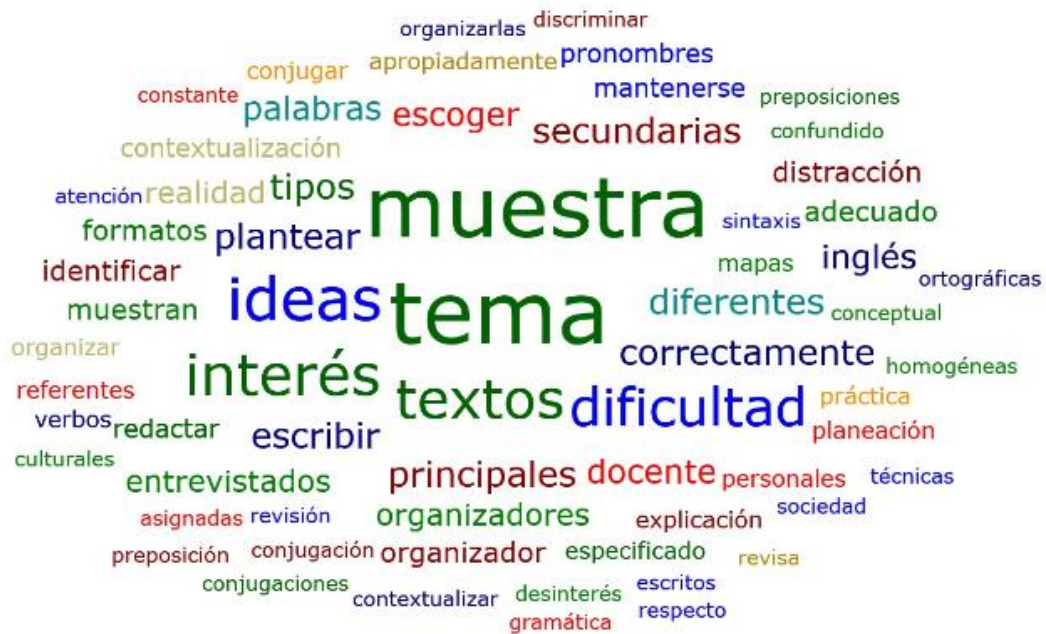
organizarlas discriminar
conjugar apropiadamente pronombres
constante mantenerse preposiciones
palabras escoger secundarias confundido
contextualización
distracción
atención realidad tipos
muestra
sintaxis adecuado
formatos plantear
identificar
inglés
mapas ortográficas
ideas tema
muestran diferentes conceptual
organizar
correctamente homogéneas
interés
referentes textos dificultad práctica
verbos redactar escribir planeación
culturales
entrevistados principales docente personales técnicas
asignadas revisión organizadores explicación sociedad
preposición conjugación organizador especificado revisa
conjugaciones desinterés escritos
contextualizar respecto
gramática